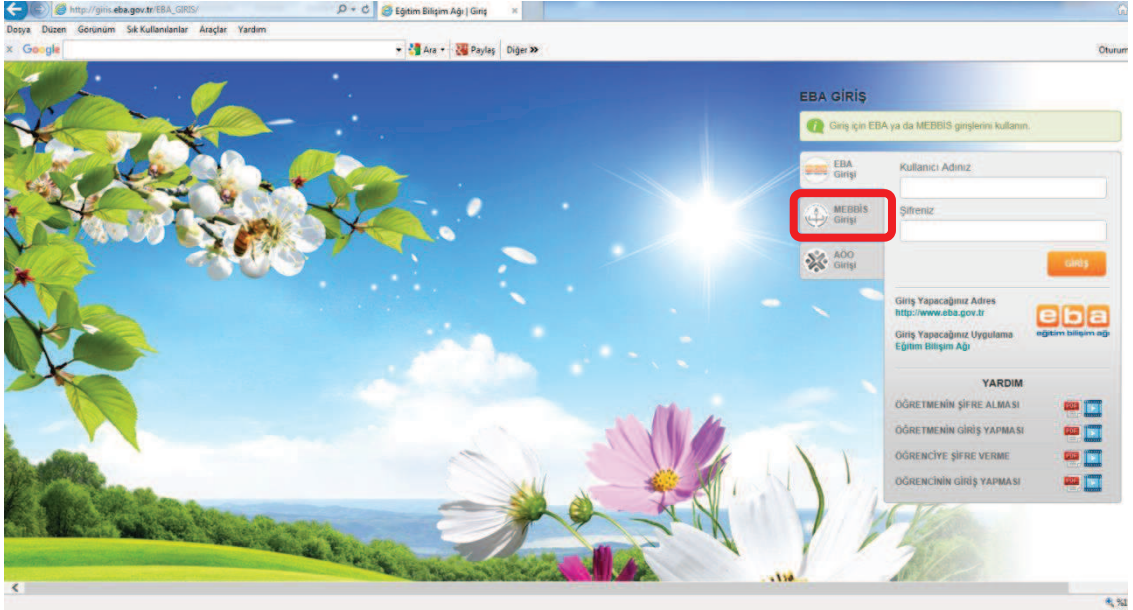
http://giris.eba.gov.tr/EBA_GIRIS/
Eğitim Bilişim Ağı | Giriş
Dosya Düzen Görünüm Sık Kullanılanlar Araçlar Yardım
Google
Ara Paylaş Diğer »
Oturum

EBA GİRİŞ
Giriş için EBA ya da MEBBİS girişlerini kullanın.
EBA Girişi
MEBBİS Girişi
AÖO Girişi
Kullanıcı Adınız
Şifreniz
GİRİŞ
Giriş Yapacağınız Adres
http://www.eba.gov.tr
Giriş Yapacağınız Uygulama
Eğitim Bilişim Ağı
eba
eğitim bilişim ağı
YARDIM
ÖĞRETMENİN ŞİFRE ALMASI
ÖĞRETMENİN GİRİŞ YAPMASI
ÖĞRENCİYE ŞİFRE VERME
ÖĞRENCİNİN GİRİŞ YAPMASI